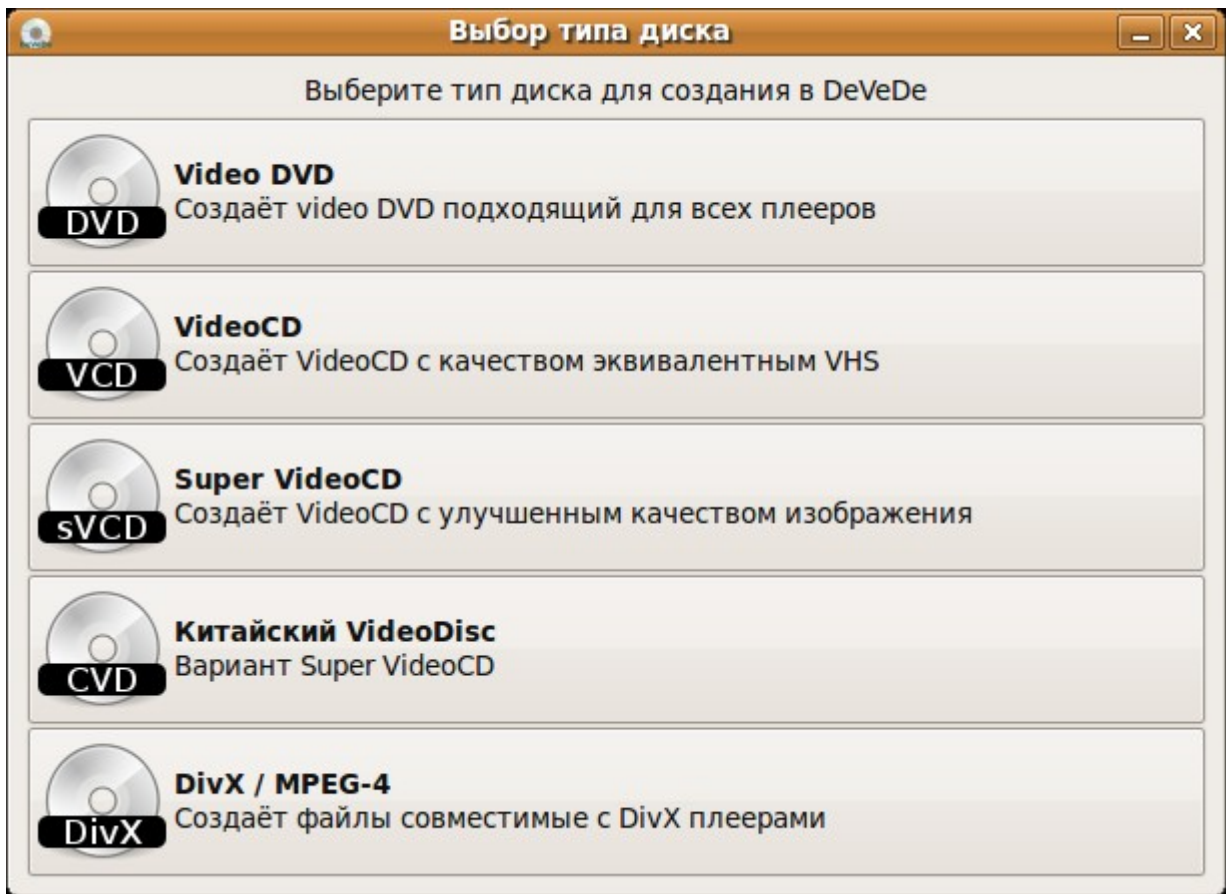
Выбор типа диска

Выберите тип диска для создания в DeVeDe

DVD
Video DVD
Создаёт video DVD подходящий для всех плееров

VCD
VideoCD
Создаёт VideoCD с качеством эквивалентным VHS

sVCD
Super VideoCD
Создаёт VideoCD с улучшенным качеством изображения

CVD
Китайский VideoDisc
Вариант Super VideoCD

DivX
DivX / MPEG-4
Создаёт файлы совместимые с DivX плеерами